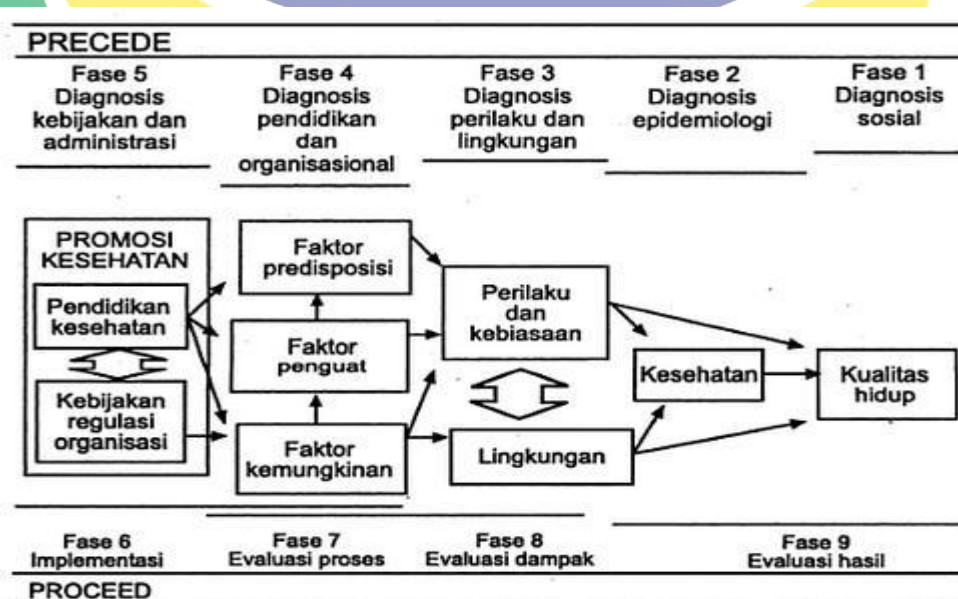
PRECEDE

Fase 5
Diagnosis
kebijakan dan
administrasi

Fase 4
Diagnosis
pendidikan
dan
organisasional

Fase 3
Diagnosis
perilaku dan
lingkungan

Fase 2
Diagnosis
epidemiologi

Fase 1
Diagnosis
sosial

PROMOSI
KESEHATAN

Pendidikan
kesehatan

Kebijakan
regulasi
organisasi

Faktor
predisposisi

Faktor
penguat

Faktor
kemungkinan

Perilaku
dan
kebiasaan

Lingkungan

Kesehatan

Kualitas
hidup

Fase 6
Implementasi

Fase 7
Evaluasi proses

Fase 8
Evaluasi dampak

Fase 9
Evaluasi hasil

PROCEED